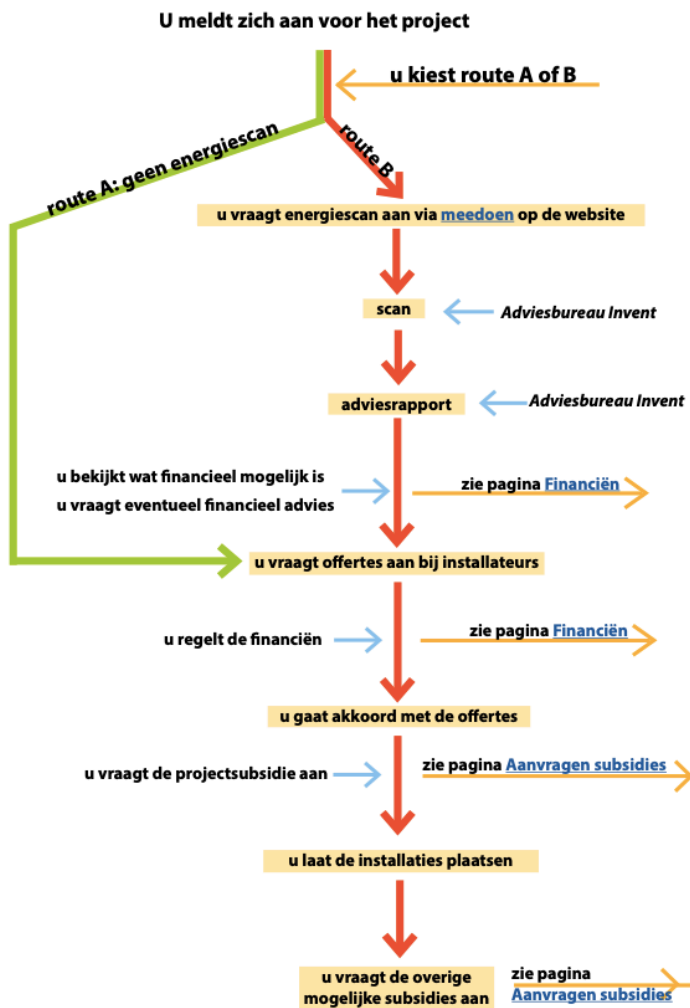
U meldt zich aan voor het project

u kiest route A of B

route A: geen energiescan

route B

u vraagt energiescan aan via meedoen op de website

scan

Adviesbureau Invent

adviesrapport

Adviesbureau Invent

u bekijkt wat financieel mogelijk is

u vraagt eventueel financieel advies

zie pagina Financiën

u vraagt offertes aan bij installateurs

u regelt de financiën

zie pagina Financiën

u gaat akkoord met de offertes

u vraagt de projectsubsidie aan

zie pagina Aanvragen subsidies

u laat de installaties plaatsen

u vraagt de overige mogelijke subsidies aan

zie pagina Aanvragen subsidies